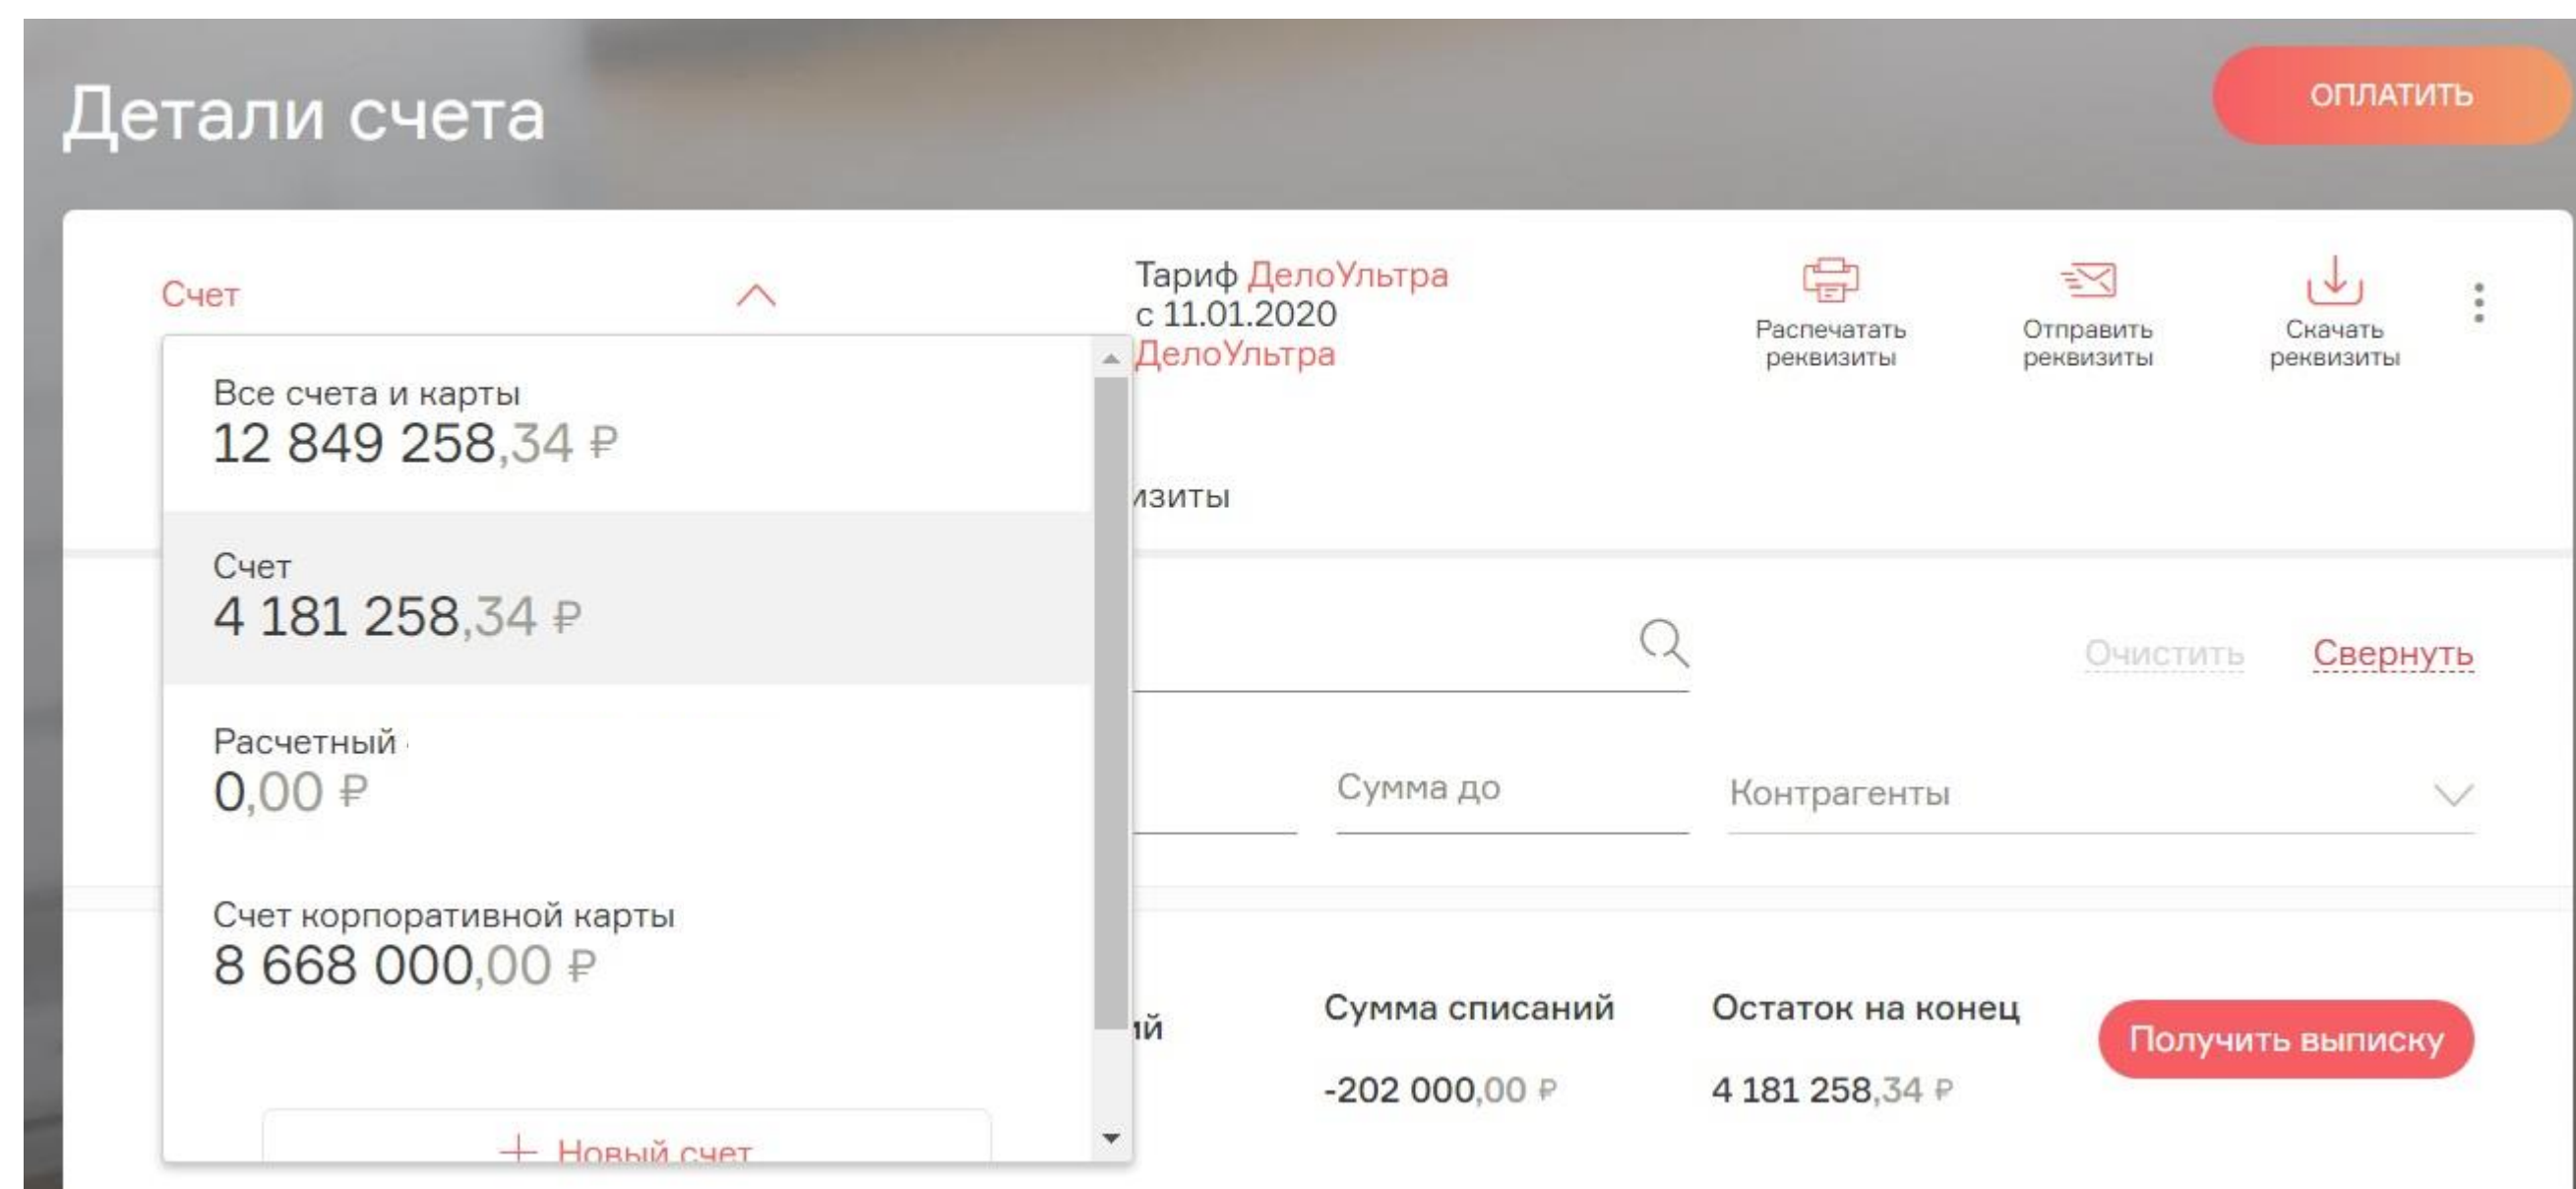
Детали счета

ОПЛАТИТЬ

Счет

Все счета и карты
12 849 258,34 ₽

Счет
4 181 258,34 ₽

Расчетный
0,00 ₽

Счет корпоративной карты
8 668 000,00 ₽

+ Новый счет

Тариф ДелоУльтра
с 11.01.2020
ДелоУльтра

Распечатать реквизиты

Отправить реквизиты

Скачать реквизиты

изиты

Очистить

Свернуть

Сумма до

Контрагенты

ий

Сумма списаний
-202 000,00 ₽

Остаток на конец
4 181 258,34 ₽

Получить выписку